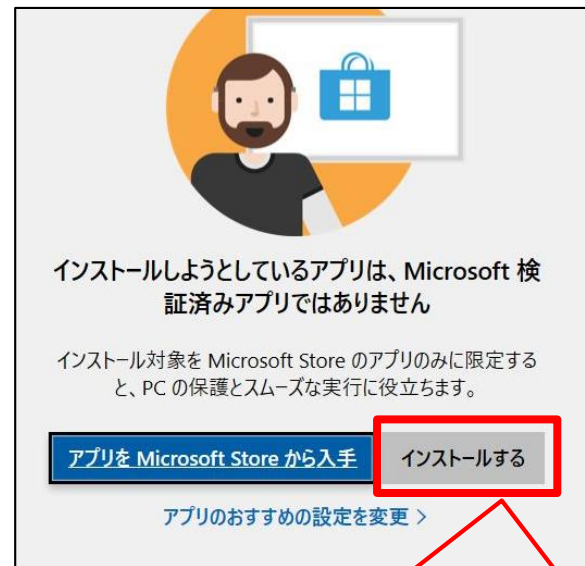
インストールしようとしているアプリは、Microsoft 検証済みアプリではありません

インストール対象を Microsoft Store のアプリのみに限定すると、PC の保護とスムーズな実行に役立ちます。

アプリを Microsoft Store から入手

インストールする

アプリのおすすめの設定を変更 >